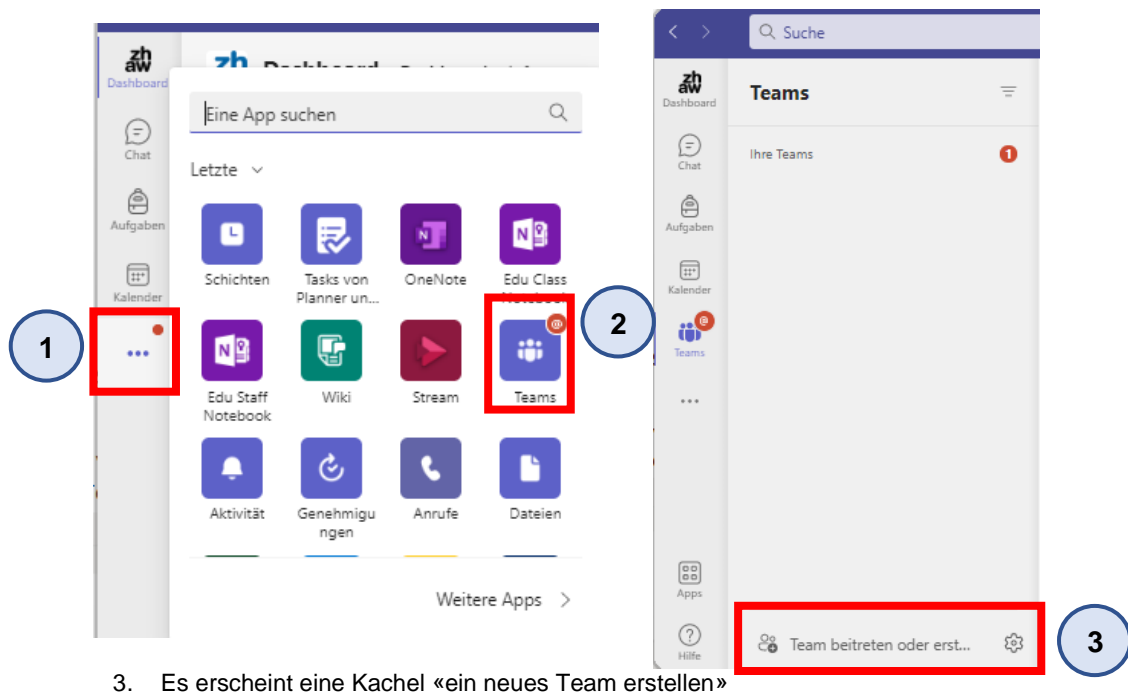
zh aw
Dashboard
zh Dashboard
Chat
Aufgaben
Kalender
1
...
Eine App suchen
Letzte
Schichten
Tasks von Planner un...
OneNote
Edu Class Notebook
Edu Staff Notebook
Wiki
Stream
Teams
2
Aktivität
Genehmigungen
Anrufe
Dateien
Weitere Apps

Suche
zh aw
Dashboard
Teams
Chat
Ihre Teams
1
Aufgaben
Kalender
Teams
...
Apps
Hilfe
Team beitreten oder erst...
3

3. Es erscheint eine Kachel «ein neues Team erstellen»